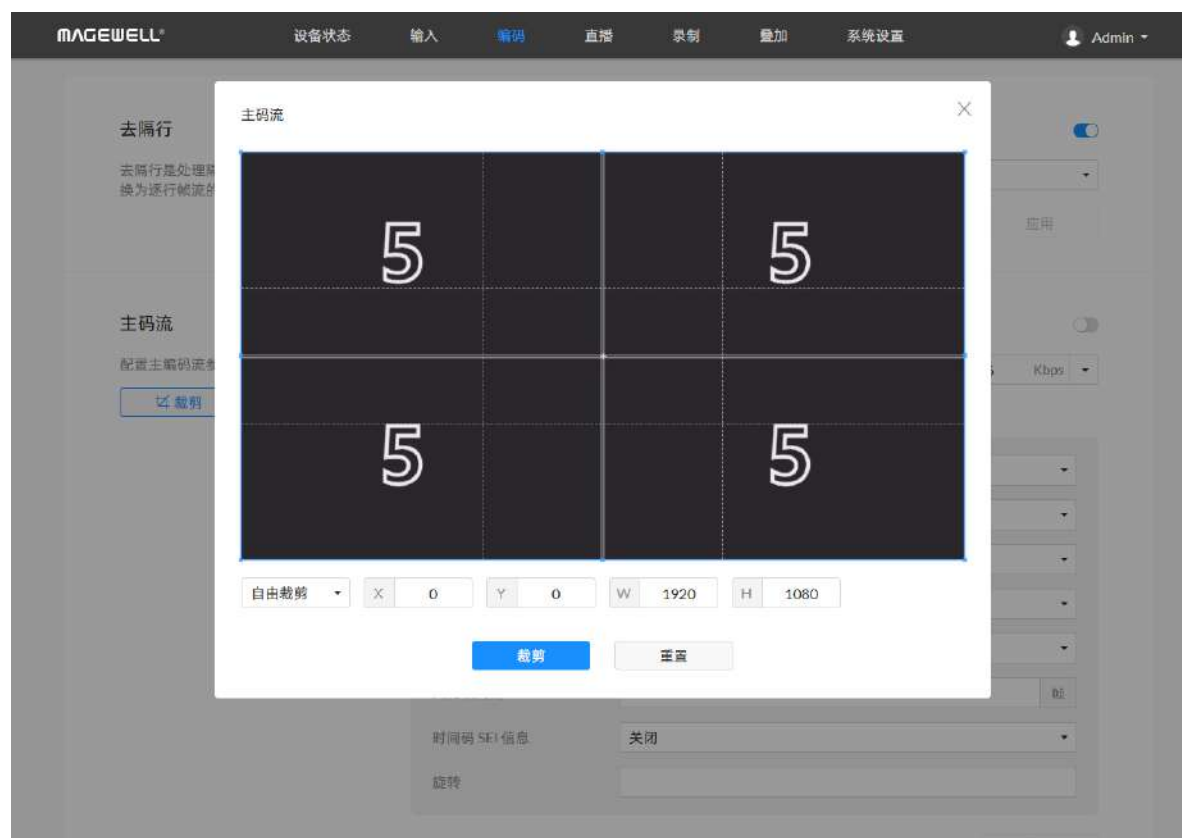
MAGEWELL®

设备状态 输入 编码 直播 录制 叠加 系统设置

Admin

去隔行

去隔行是处理隔
换为逐行帧流的

应用

主码流

配置主编码流参

裁剪

Kbps

主码流

5 5

5 5

自由裁剪

X 0

Y 0

W 1920

H 1080

裁剪

重置

帧

时间码 SEI 信息

关闭

旋转